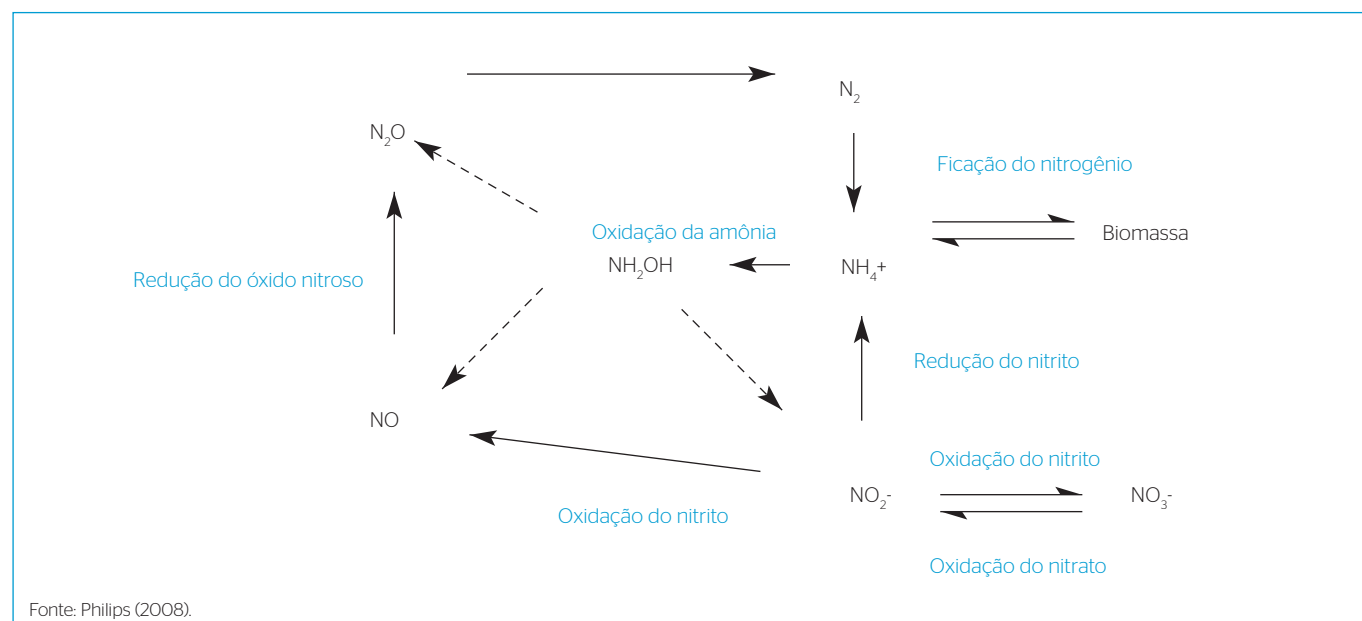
$N_2$

$N_2O$

Ficação do nitrogênio

Oxidação da amônia

Biomassa

$NH_2OH$

$NH_4^+$

Redução do óxido nitroso

Redução do nitrito

NO

Oxidação do nitrito

$NO_2^-$

$NO_3^-$

Oxidação do nitrito

Oxidação do nitrato

Fonte: Philips (2008).